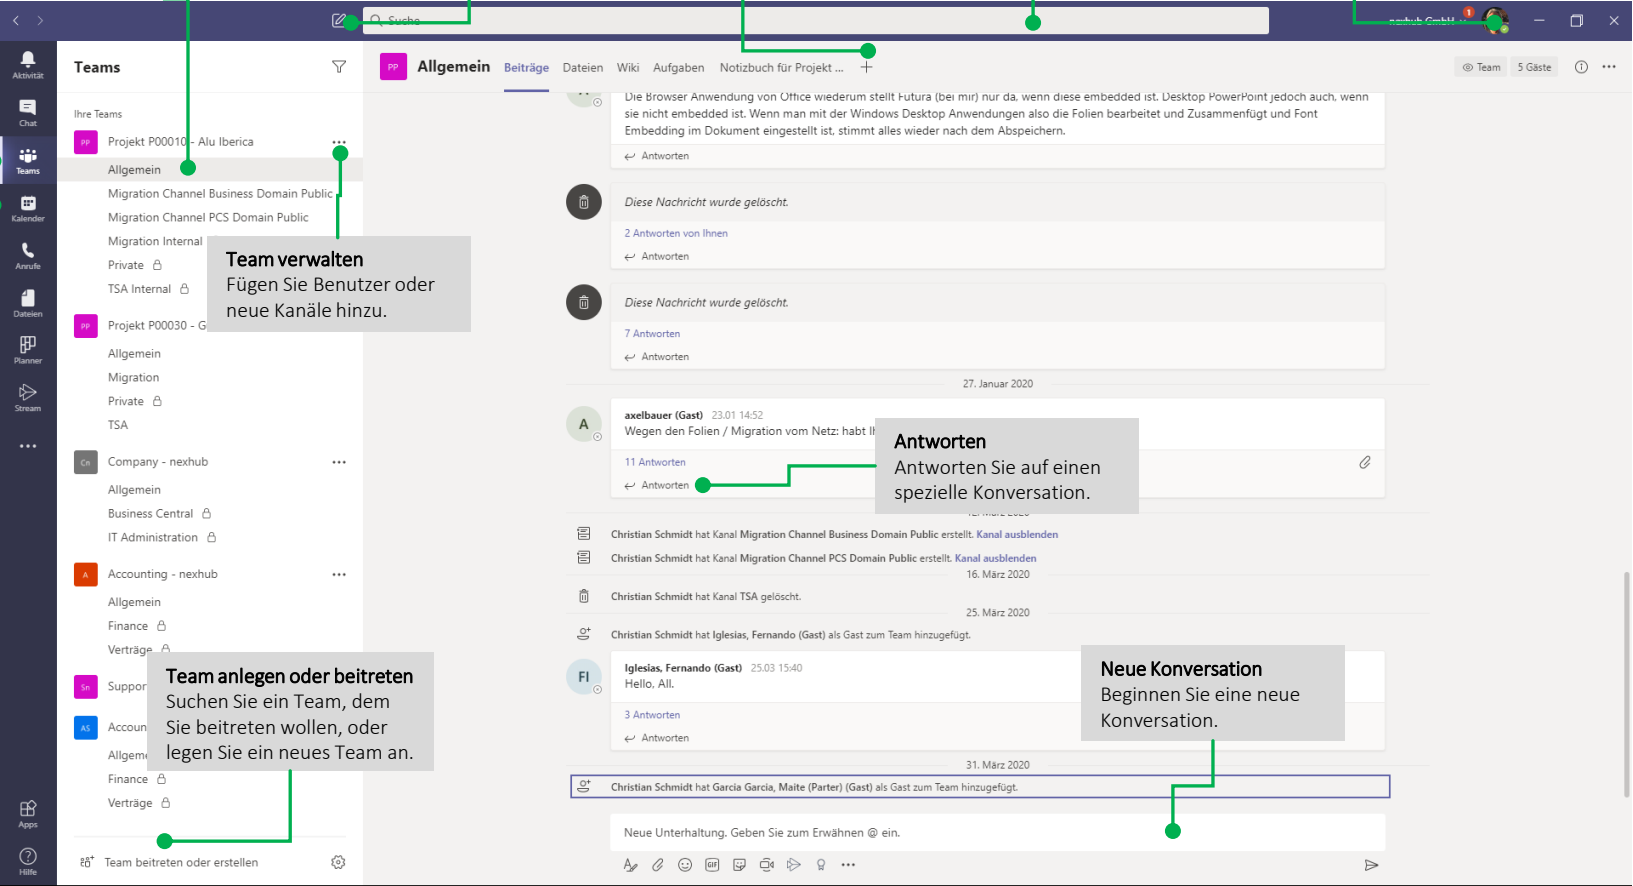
Suche

nexhub GmbH

Aktivität
Chat
Teams
Kalender
Anrufe
Dateien
Planner
Stream
...
Apps
Hilfe

Teams

Ihre Teams

PP Projekt P00010 - Alu Iberica
Allgemein
Migration Channel Business Domain Public
Migration Channel PCS Domain Public
Migration Internal
Private
TSA Internal

PP Projekt P00030 - G
Allgemein
Migration
Private
TSA

CN Company - nexhub
Allgemein
Business Central
IT Administration

A Accounting - nexhub
Allgemein
Finance
Verträge

Sn Suppor

AS Accoun
Allgeme
Finance
Verträge

Team beitreten oder erstellen

Team verwalten
Fügen Sie Benutzer oder neue Kanäle hinzu.

Team anlegen oder beitreten
Suchen Sie ein Team, dem Sie beitreten wollen, oder legen Sie ein neues Team an.

PP Allgemein Beiträge Dateien Wiki Aufgaben Notizbuch für Projekt ... +

Team 5 Gäste

Die Browser Anwendung von Office wiederum stellt Futura (bei mir) nur da, wenn diese embedded ist. Desktop PowerPoint jedoch auch, wenn sie nicht embedded ist. Wenn man mit der Windows Desktop Anwendungen also die Folien bearbeitet und Zusammenfügt und Font Embedding im Dokument eingestellt ist, stimmt alles wieder nach dem Abspeichern.
Antworten

Diese Nachricht wurde gelöscht.
2 Antworten von Ihnen
Antworten

Diese Nachricht wurde gelöscht.
7 Antworten
Antworten

27. Januar 2020

A axelbauer (Gast) 23.01 14:52
Wegen den Folien / Migration vom Netz: habt I
11 Antworten
Antworten

Antworten
Antworten Sie auf einen spezielle Konversation.

Christian Schmidt hat Kanal Migration Channel Business Domain Public erstellt. Kanal ausblenden
Christian Schmidt hat Kanal Migration Channel PCS Domain Public erstellt. Kanal ausblenden
16. März 2020
Christian Schmidt hat Kanal TSA gelöscht.
25. März 2020
Christian Schmidt hat Iglesias, Fernando (Gast) als Gast zum Team hinzugefügt.

FI Iglesias, Fernando (Gast) 25.03 15:40
Hello, All.
3 Antworten
Antworten

Neue Konversation
Beginnen Sie eine neue Konversation.

31. März 2020
Christian Schmidt hat Garcia Garcia, Maite (Parter) (Gast) als Gast zum Team hinzugefügt.

Neue Unterhaltung. Geben Sie zum Erwähnen @ ein.